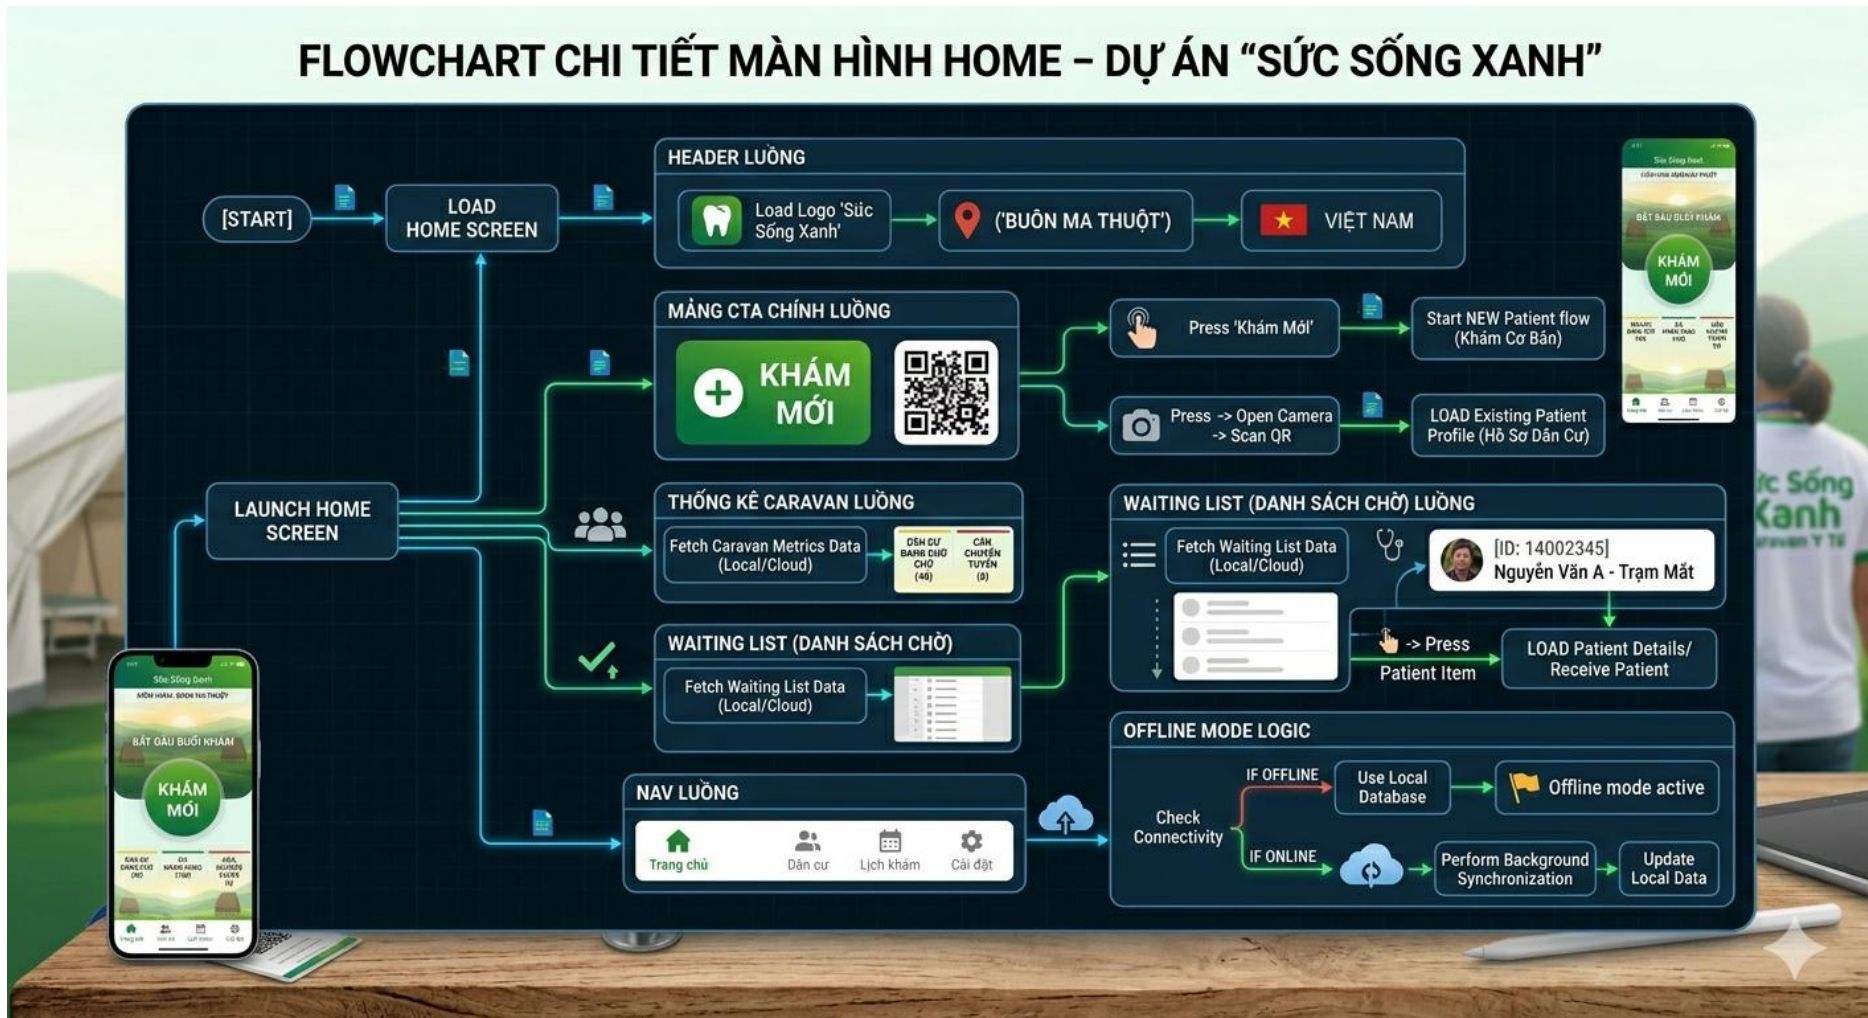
FLOWCHART CHI TIẾT MÀN HÌNH HOME – DỰ ÁN "SỨC SỐNG XANH"

[START]

LOAD HOME SCREEN

HEADER LUỒNG

Load Logo 'Sức Sống Xanh'

('BUÔN MA THUỘT')

VIỆT NAM

MẢNG CTA CHÍNH LUỒNG

KHÁM MỚI

Press 'Khám Mới'

Start NEW Patient flow (Khám Cơ Bản)

Press -> Open Camera -> Scan QR

LOAD Existing Patient Profile (Hồ Sơ Dân Cư)

LAUNCH HOME SCREEN

THỐNG KÊ CARAVAN LUỒNG

Fetch Caravan Metrics Data (Local/Cloud)

DSH CƯ BAHG CHỜ CHỜ (46)

CẦN CHUYỂN TUYẾN (0)

WAITING LIST (DANH SÁCH CHỜ) LUỒNG

Fetch Waiting List Data (Local/Cloud)

[ID: 14002345]
Nguyễn Văn A - Trạm Mắt

-> Press Patient Item

LOAD Patient Details/ Receive Patient

WAITING LIST (DANH SÁCH CHỜ)

Fetch Waiting List Data (Local/Cloud)

OFFLINE MODE LOGIC

Check Connectivity

IF OFFLINE

Use Local Database

Offline mode active

IF ONLINE

Perform Background Synchronization

Update Local Data

NAV LUỒNG

Trang chủ

Dân cư

Lịch khám

Cài đặt

Sức Sống Xanh

BẮT ĐẦU BUỔI KHÁM

KHÁM MỚI

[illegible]

Sức Sống Xanh